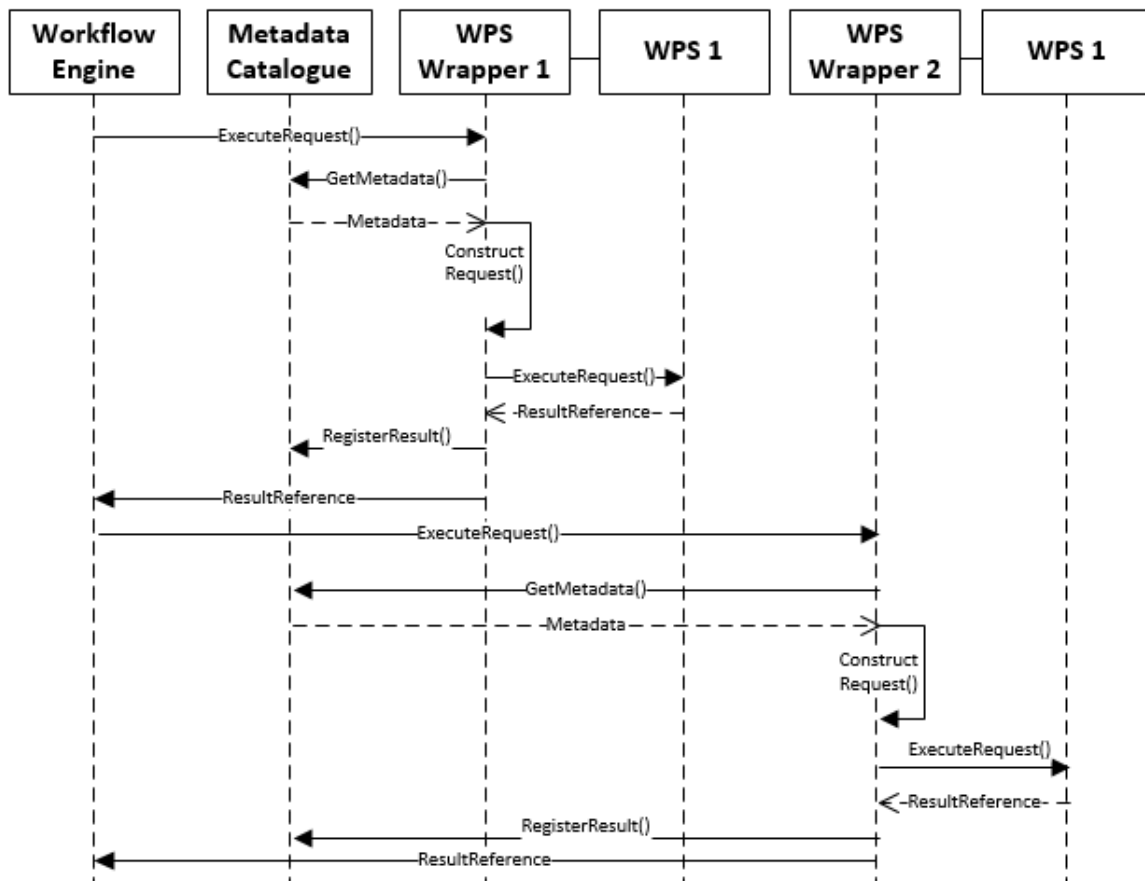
Workflow Engine

Metadata Catalogue

WPS Wrapper 1

WPS 1

WPS Wrapper 2

WPS 1

ExecuteRequest()

GetMetadata()

Metadata

Construct Request()

ExecuteRequest()

ResultReference

RegisterResult()

ResultReference

ExecuteRequest()

GetMetadata()

Metadata

Construct Request()

ExecuteRequest()

ResultReference

RegisterResult()

ResultReference